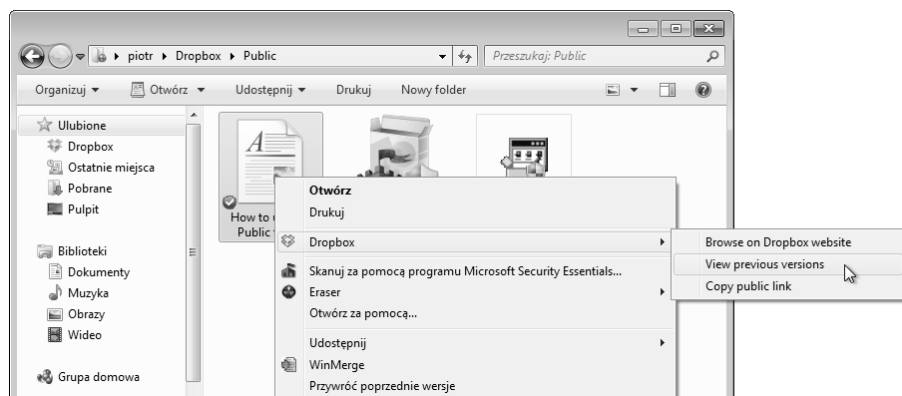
piotr ▸ Dropbox ▸ Public

Przeszukaj: Public

Organizuj ▾ Otwórz ▾ Udostępnij ▾ Drukuj Nowy folder

Ulubione
Dropbox
Ostatnie miejsca
Pobrane
Pulpit

Biblioteki
Dokumenty
Muzyka
Obrazy
Wideo

Grupa domowa

How to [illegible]
Public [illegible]

Otwórz
Drukuj
Dropbox
Skanuj za pomocą programu Microsoft Security Essentials...
Eraser
Otwórz za pomocą...
Udostępnij
WinMerge
Przywróć poprzednie wersje

Browse on Dropbox website
View previous versions
Copy public link